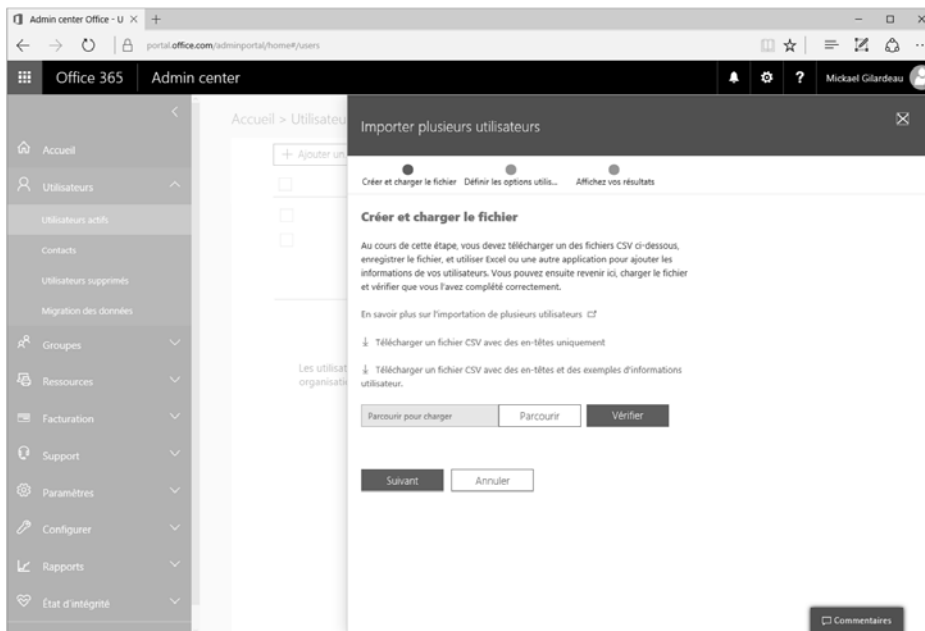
Admin center Office - U ×

portal.office.com/adminportal/home#/users

Office 365 Admin center

Mickael Gilardeau

Accueil

Utilisateurs

Utilisateurs actifs

Contacts

Utilisateurs supprimés

Migration des données

Groupes

Ressources

Facturation

Support

Paramètres

Configurer

Rapports

État d'intégrité

Accueil > Utilisateu

+ Ajouter un

Les utilisat organisati

Importer plusieurs utilisateurs

Créer et charger le fichier  Définir les options utilis...  Affichez vos résultats

Créer et charger le fichier

Au cours de cette étape, vous devez télécharger un des fichiers CSV ci-dessous, enregistrer le fichier, et utiliser Excel ou une autre application pour ajouter les informations de vos utilisateurs. Vous pouvez ensuite revenir ici, charger le fichier et vérifier que vous l'avez complété correctement.

En savoir plus sur l'importation de plusieurs utilisateurs

Télécharger un fichier CSV avec des en-têtes uniquement

Télécharger un fichier CSV avec des en-têtes et des exemples d'informations utilisateur.

Parcourir pour charger  Parcourir  Vérifier

Suivant  Annuler

Commentaires